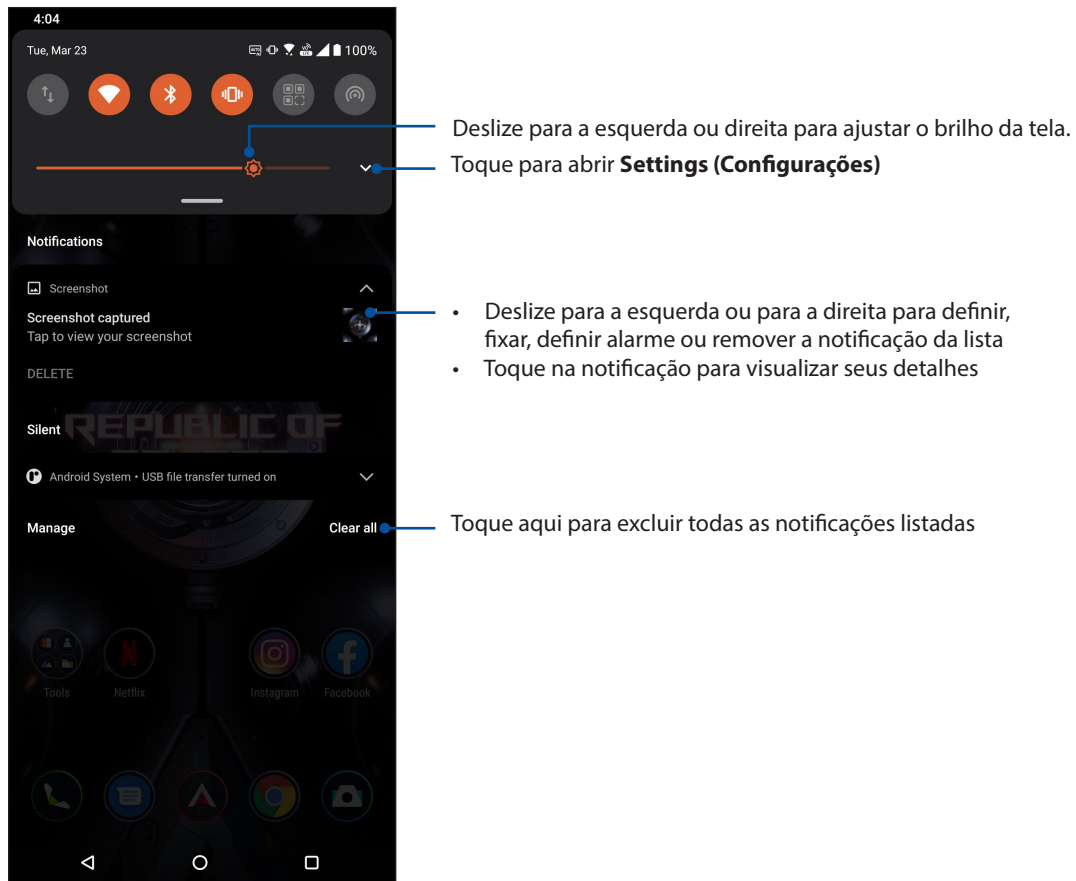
4:04

Tue, Mar 23

100%

Deslize para a esquerda ou direita para ajustar o brilho da tela.

Toque para abrir **Settings (Configurações)**

Notifications

Screenshot

Screenshot captured
Tap to view your screenshot

DELETE

• Deslize para a esquerda ou para a direita para definir, fixar, definir alarme ou remover a notificação da lista
• Toque na notificação para visualizar seus detalhes

REPUBLIC OF

Silent

Android System • USB file transfer turned on

Manage

Clear all

Toque aqui para excluir todas as notificações listadas

Tools

Netflix

Instagram

Facebook